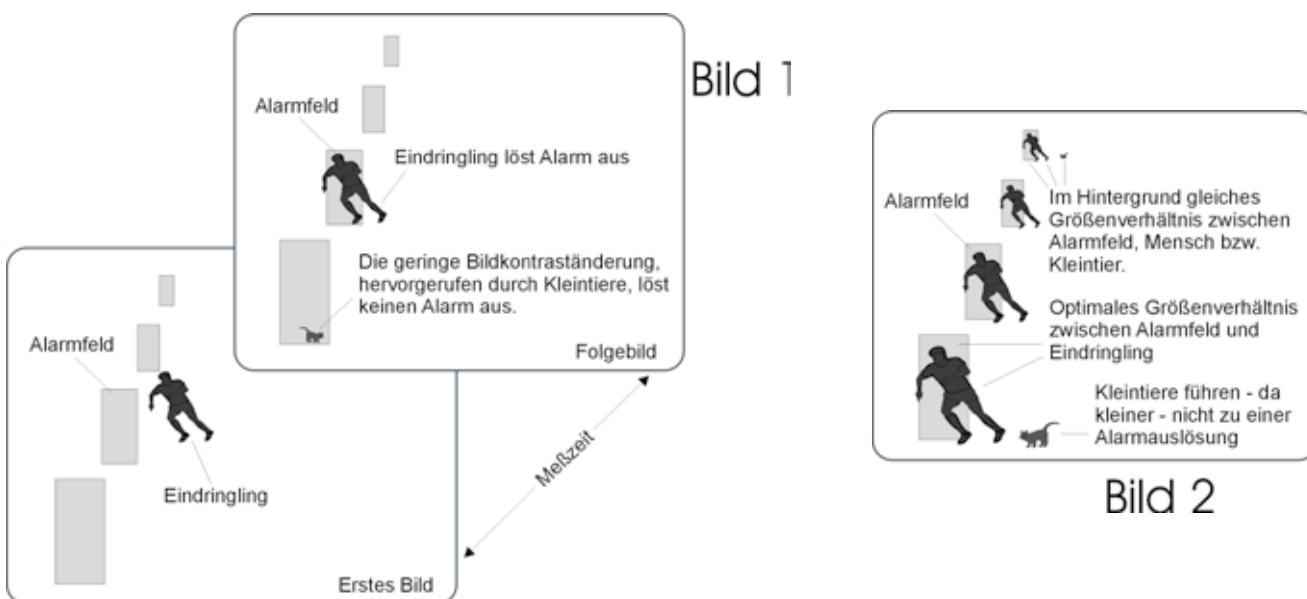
Bild 1

Alarmfeld

Eindringling löst Alarm aus

Die geringe Bildkontraständerung, hervorgerufen durch Kleintiere, löst keinen Alarm aus.

Folgebild

Alarmfeld

Eindringling

Erstes Bild

Meßzeit

Alarmfeld

Im Hintergrund gleiches Größenverhältnis zwischen Alarmfeld, Mensch bzw. Kleintier.

Optimales Größenverhältnis zwischen Alarmfeld und Eindringling

Kleintiere führen - da kleiner - nicht zu einer Alarmauslösung

Bild 2